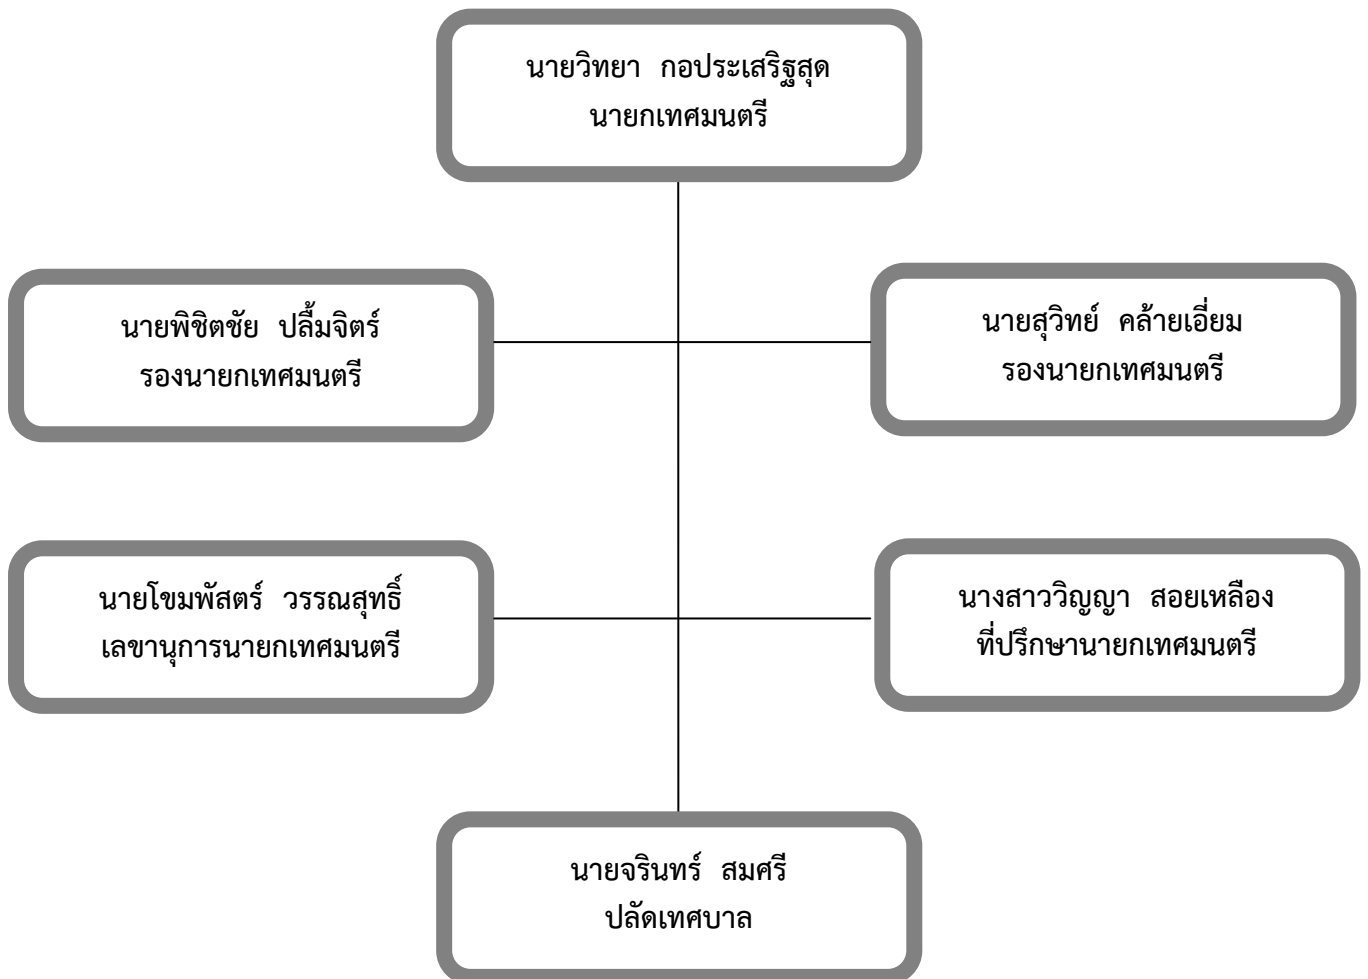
นายวิทยา กอประเสริฐสุด
นายกเทศมนตรี

นายพิชิตชัย ปลื้มจิตร์
รองนายกเทศมนตรี

นายสุวิทย์ คล้ายเอี่ยม
รองนายกเทศมนตรี

นายโขมพัสตร์ วรรณสุทธิ์
เลขานุการนายกเทศมนตรี

นางสาววิญญา สอยเหลือง
ที่ปรึกษานายกเทศมนตรี

นายจรินทร์ สมศรี
ปลัดเทศบาล